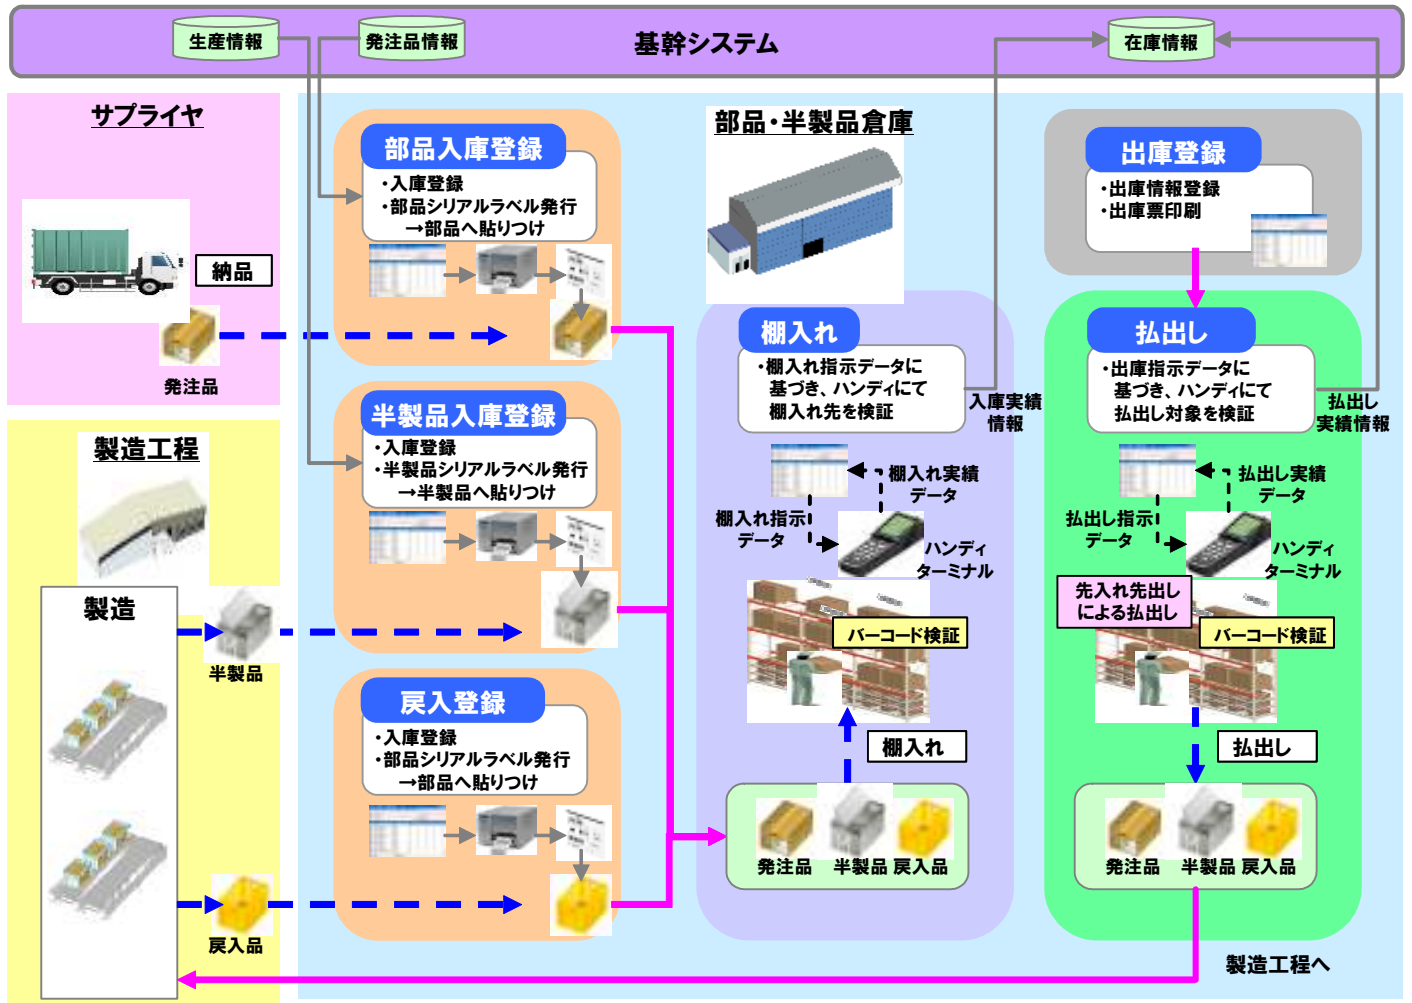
生産情報

発注品情報

基幹システム

在庫情報

サプライヤ

納品

発注品

部品入庫登録

・入庫登録
・部品シリアルラベル発行
→部品へ貼りつけ

半製品入庫登録

・入庫登録
・半製品シリアルラベル発行
→半製品へ貼りつけ

製造工程

製造

半製品

戻入登録

・入庫登録
・部品シリアルラベル発行
→部品へ貼りつけ

戻入品

部品・半製品倉庫

棚入れ

・棚入れ指示データに基づき、ハンディにて棚入れ先を検証

入庫実績情報

棚入れ実績データ

棚入れ指示データ

ハンディターミナル

バーコード検証

棚入れ

発注品 半製品 戻入品

出庫登録

・出庫情報登録
・出庫票印刷

払出し

・出庫指示データに基づき、ハンディにて払出し対象を検証

払出し実績情報

払出し実績データ

払出し指示データ

ハンディターミナル

先入れ先出しによる払出し

バーコード検証

払出し

発注品 半製品 戻入品

製造工程へ